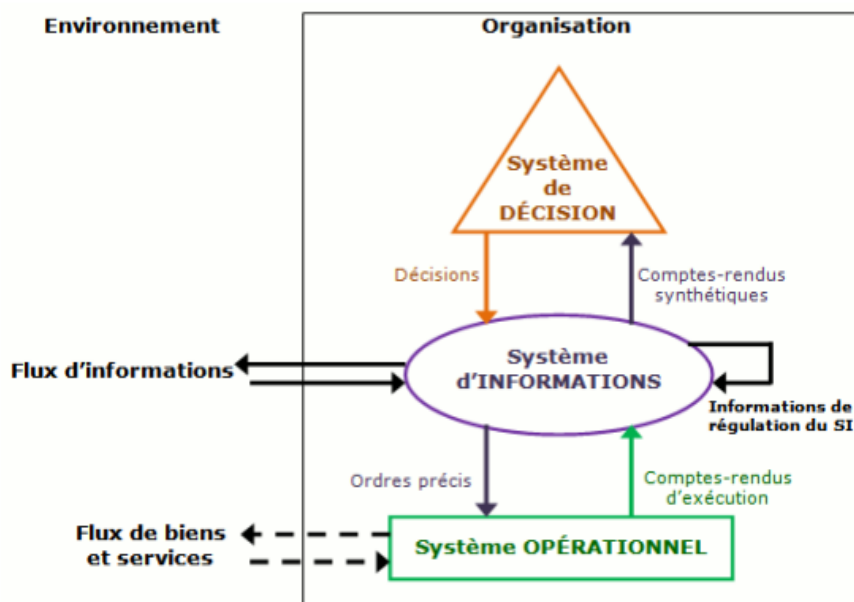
Environnement

Organisation

Système de DÉCISION

Décisions

Comptes-rendus synthétiques

Flux d'informations

Système d'INFORMATIONS

Informations de régulation du SI

Ordres précis

Comptes-rendus d'exécution

Flux de biens et services

Système OPÉRATIONNEL